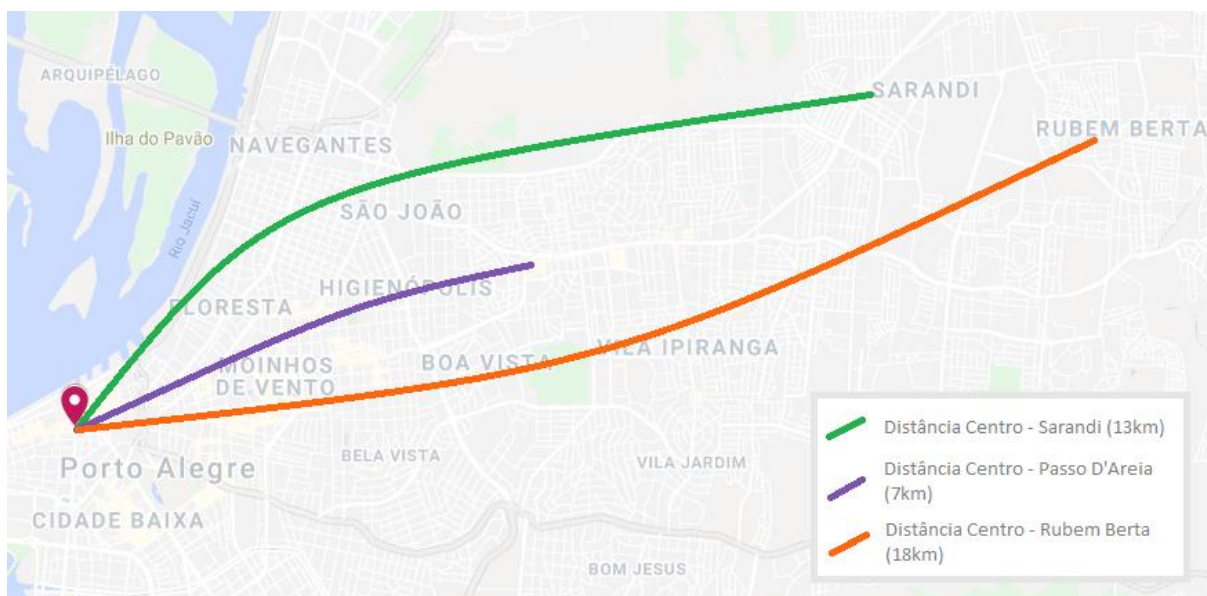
ARQUIPÉLAGO
Ilha do Pavão
NAVEGANTES
SARANDI
RUBEM BERTA
Rio Jacuí
SÃO JOÃO
HIGIENÓPOLIS
FLORESTA
MOINHOS DE VENTO
BOA VISTA
VILA IPIRANGA
Porto Alegre
BELA VISTA
VILA JARDIM
CIDADE BAIXA
BOM JESUS

Distância Centro - Sarandi (13km)
Distância Centro - Passo D'Areia (7km)
Distância Centro - Rubem Berta (18km)